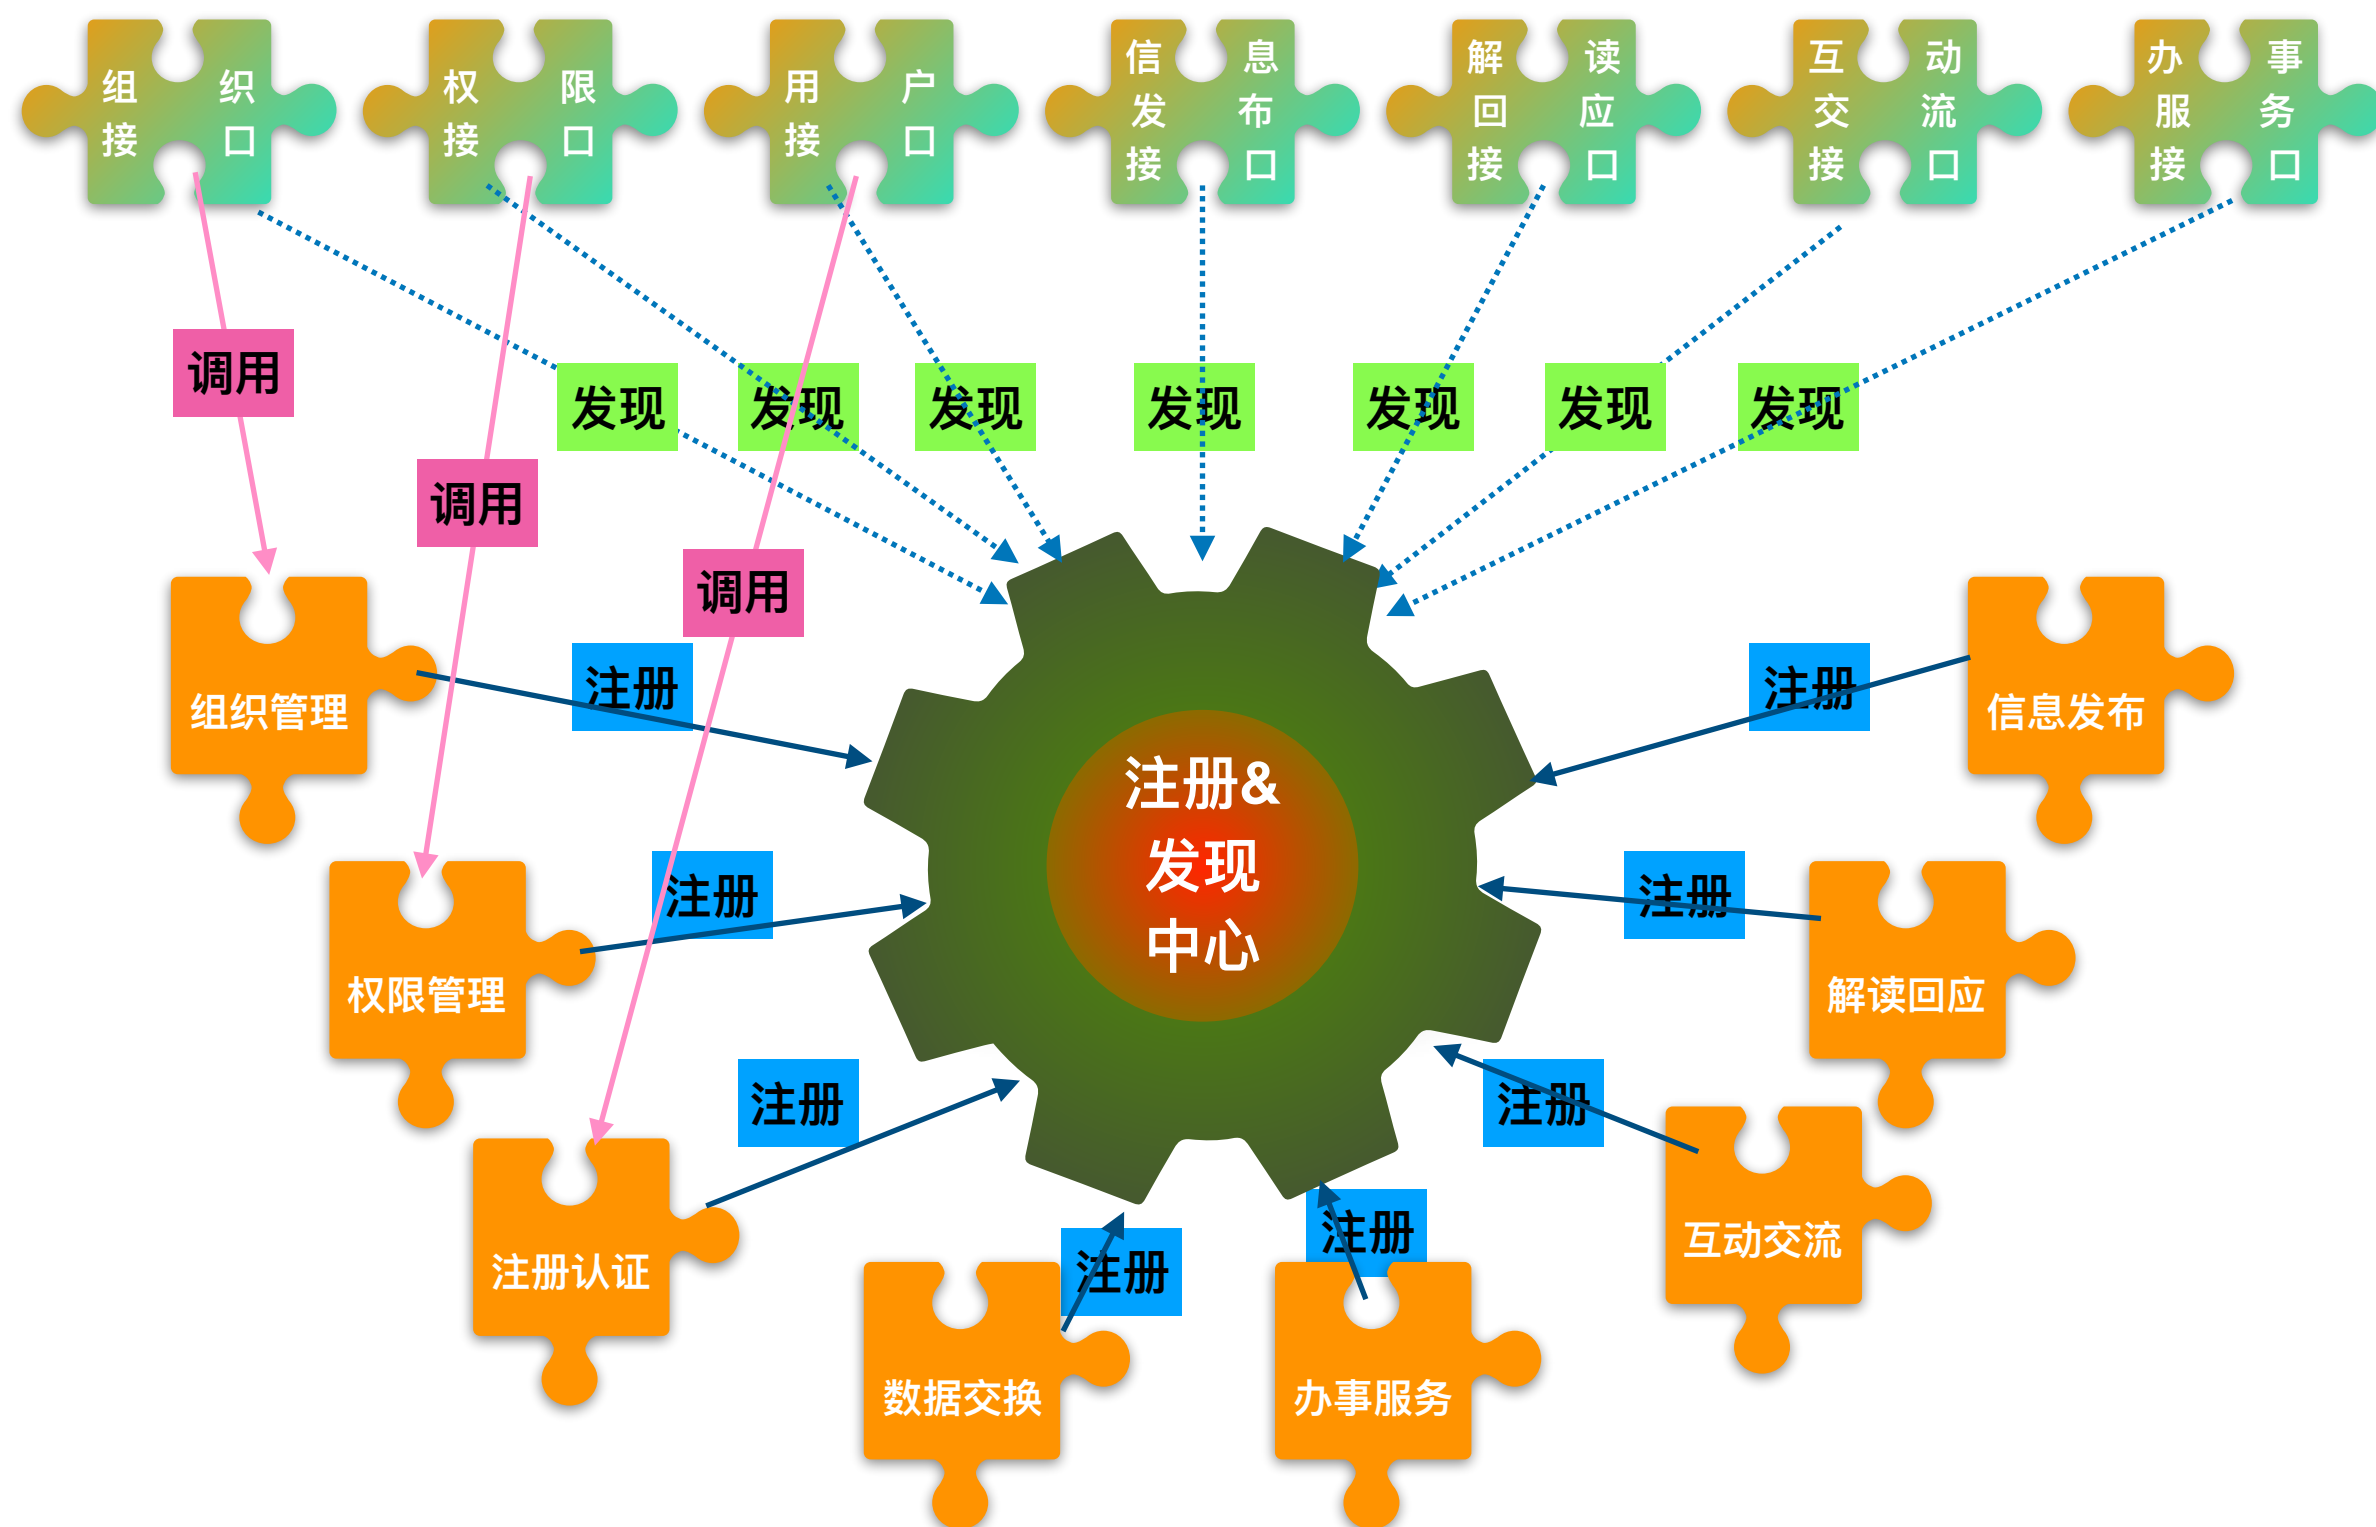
组织接口

权限接口

用户接口

信息发布接口

解读回应接口

互动交流接口

办事服务接口

调用

发现

发现

发现

发现

发现

发现

发现

调用

调用

注册

注册

组织管理

信息发布

注册&发现中心

注册

注册

权限管理

解读回应

注册

注册

互动交流

注册

注册

注册认证

数据交换

办事服务